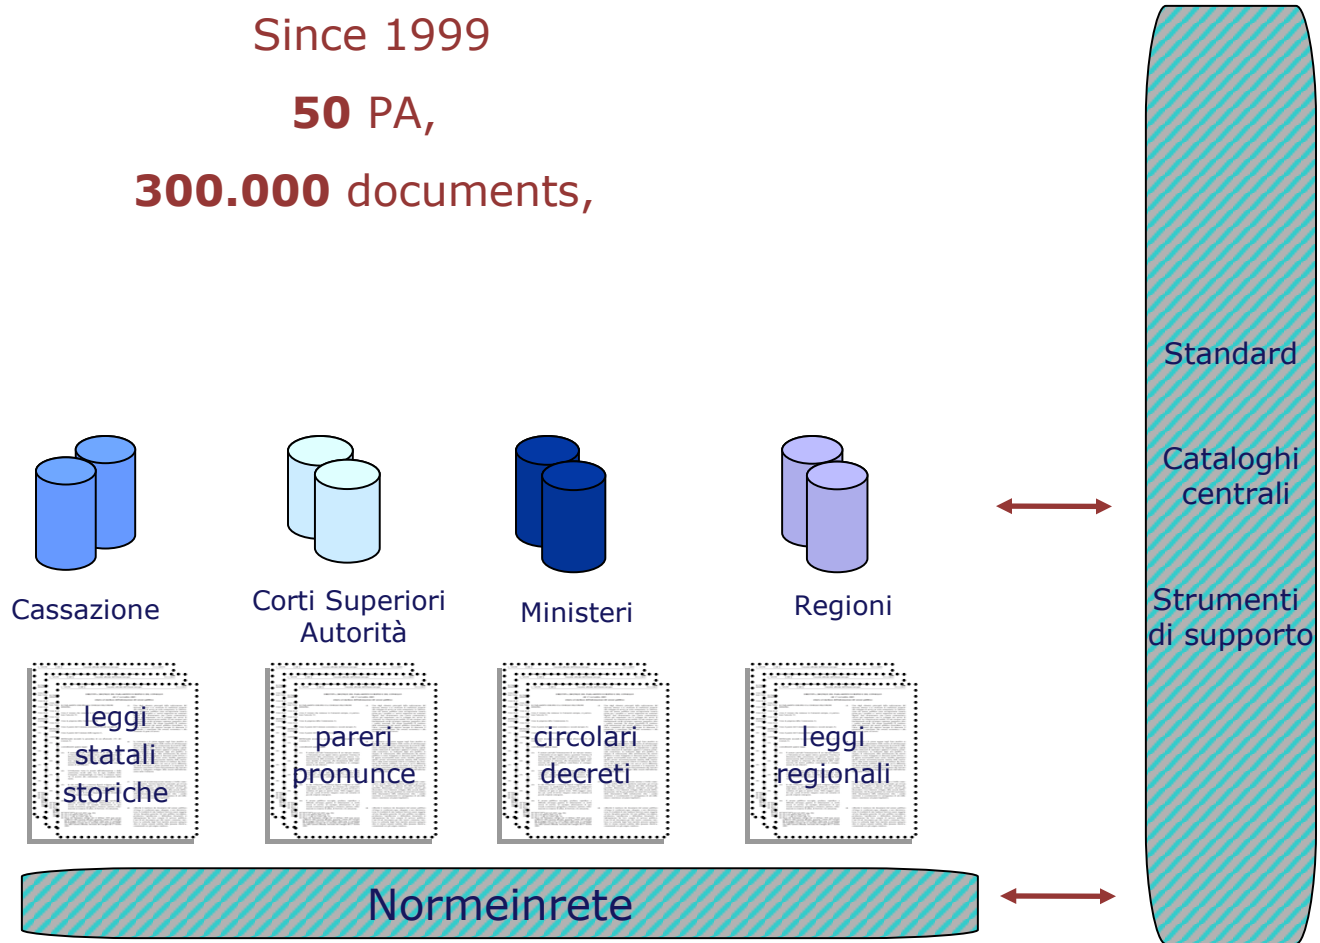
Since 1999

**50** PA,

**300.000** documents,

Standard

Cataloghi centrali

Strumenti di supporto

Cassazione

Corti Superiori Autorità

Ministeri

Regioni

leggi statali storiche

pareri pronunce

circolari decreti

leggi regionali

Normeinrete